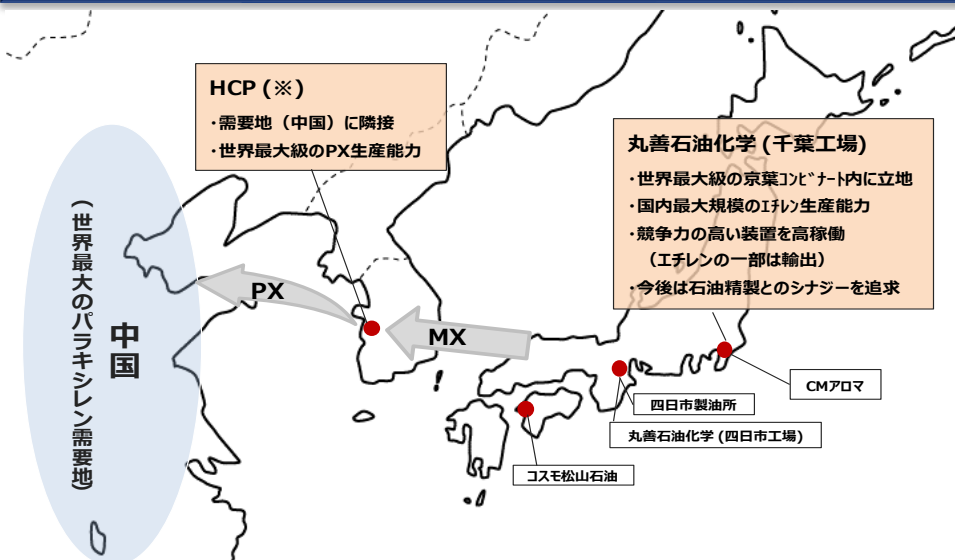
HCP (※)
・需要地（中国）に隣接
・世界最大級のPX生産能力

丸善石油化学 (千葉工場)
・世界最大級の京葉ｺﾝﾋﾞﾅｰﾄ内に立地
・国内最大規模のｴﾁﾚﾝ生産能力
・競争力の高い装置を高稼働
（エチレンの一部は輸出）
・今後は石油精製とのシナジーを追求

中国
（世界最大のパラキシレン需要地）

PX

MX

CMアロマ

四日市製油所

丸善石油化学 (四日市工場)

コスモ松山石油